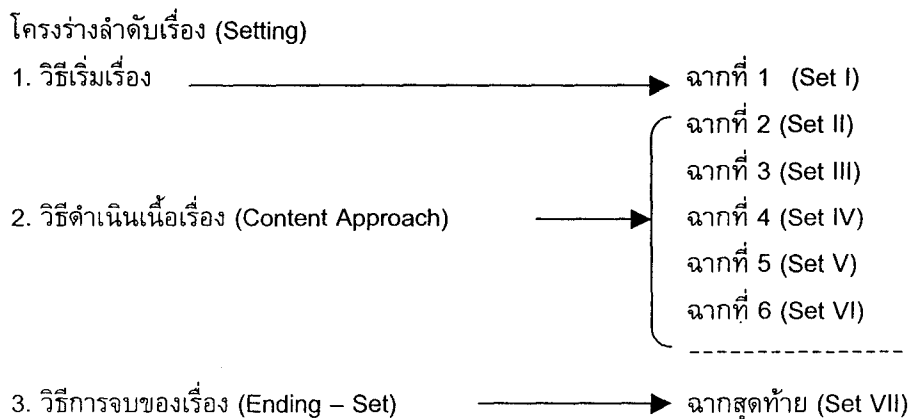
โครงร่างลำดับเรื่อง (Setting)

1. วิธีเริ่มเรื่อง

ฉากที่ 1 (Set I)

2. วิธีดำเนินเนื้อเรื่อง (Content Approach)

ฉากที่ 2 (Set II)
ฉากที่ 3 (Set III)
ฉากที่ 4 (Set IV)
ฉากที่ 5 (Set V)
ฉากที่ 6 (Set VI)
----------------

3. วิธีการจบของเรื่อง (Ending – Set)

ฉากสุดท้าย (Set VII)